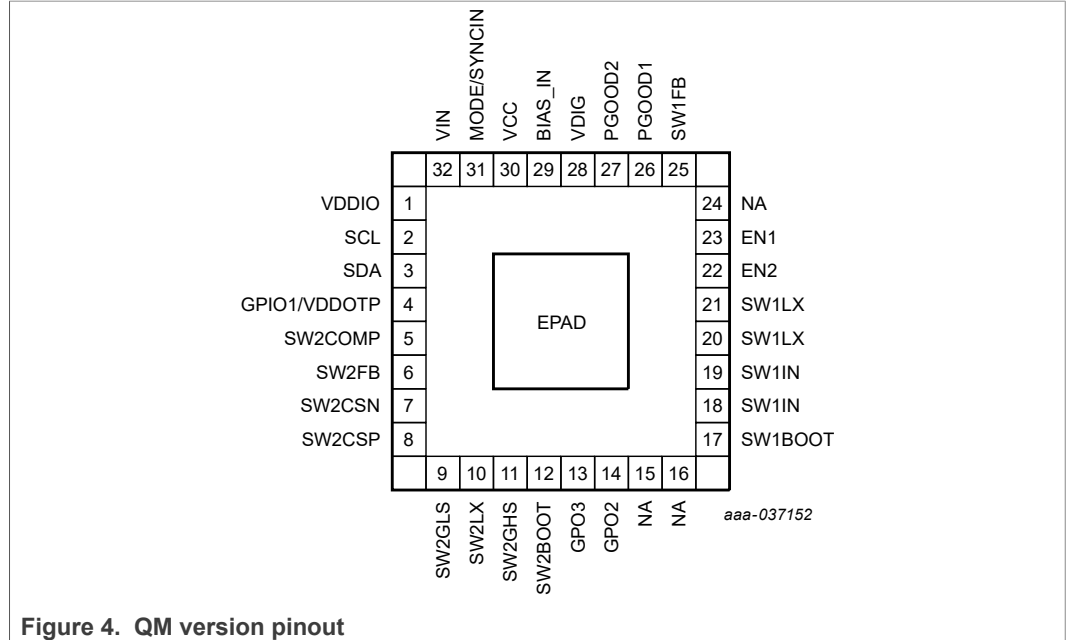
VIN
MODE/SYNCIN
VCC
BIAS_IN
VDIG
PGOOD2
PGOOD1
SW1FB

32 31 30 29 28 27 26 25

VDDIO 1
SCL 2
SDA 3
GPIO1/VDDOTP 4
SW2COMP 5
SW2FB 6
SW2CSN 7
SW2CSP 8

EPAD

24 NA
23 EN1
22 EN2
21 SW1LX
20 SW1LX
19 SW1IN
18 SW1IN
17 SW1BOOT

9 10 11 12 13 14 15 16

SW2GLS
SW2LX
SW2GHS
SW2BOOT
GPO3
GPO2
NA
NA

aaa-037152

Figure 4. QM version pinout